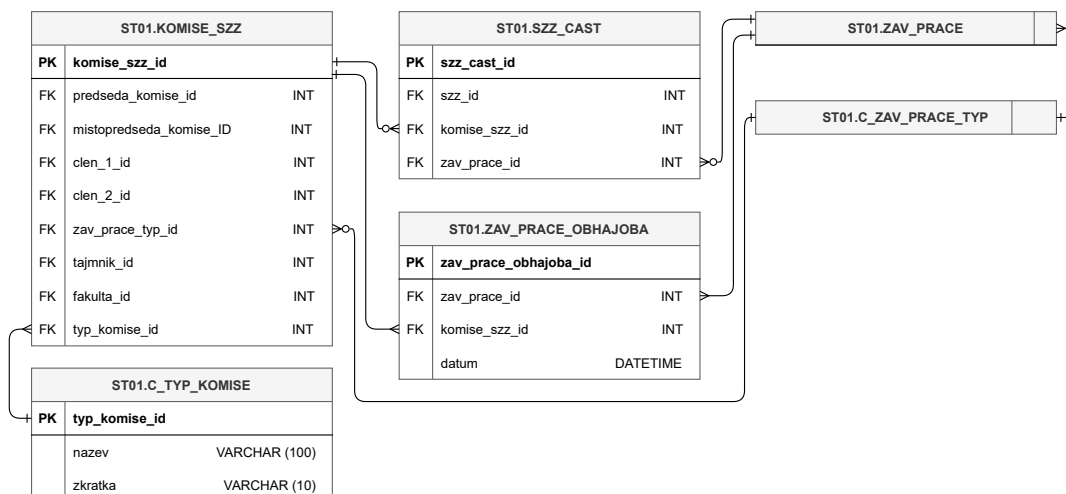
ST01.KOMISE_SZZ

| | | |
|---|---|---|
| PK | komise_szz_id | |
| FK | predseda_komise_id | INT |
| FK | mistopredseda_komise_ID | INT |
| FK | clen_1_id | INT |
| FK | clen_2_id | INT |
| FK | zav_prace_typ_id | INT |
| FK | tajmnik_id | INT |
| FK | fakulta_id | INT |
| FK | typ_komise_id | INT |

ST01.SZZ_CAST

| | | |
|---|---|---|
| PK | szz_cast_id | |
| FK | szz_id | INT |
| FK | komise_szz_id | INT |
| FK | zav_prace_id | INT |

ST01.ZAV_PRACE

ST01.C_ZAV_PRACE_TYP

ST01.ZAV_PRACE_OBHAJOBA

| | | |
|---|---|---|
| PK | zav_prace_obhajoba_id | |
| FK | zav_prace_id | INT |
| FK | komise_szz_id | INT |
| | datum | DATETIME |

ST01.C_TYP_KOMISE

| | | |
|---|---|---|
| PK | typ_komise_id | |
| | nazev | VARCHAR (100) |
| | zkratka | VARCHAR (10) |